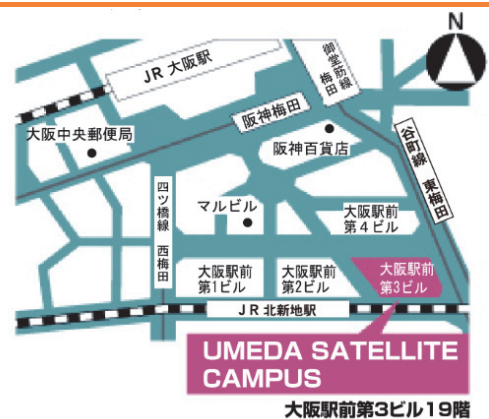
N

JR 大阪駅

御堂筋線
梅田

大阪中央郵便局

阪神梅田

阪神百貨店

谷町線
東梅田

四ツ橋線
西梅田

マルビル

大阪駅前
第4ビル

大阪駅前
第1ビル

大阪駅前
第2ビル

大阪駅前
第3ビル

JR 北新地駅

UMEDA SATELLITE CAMPUS

大阪駅前第3ビル19階